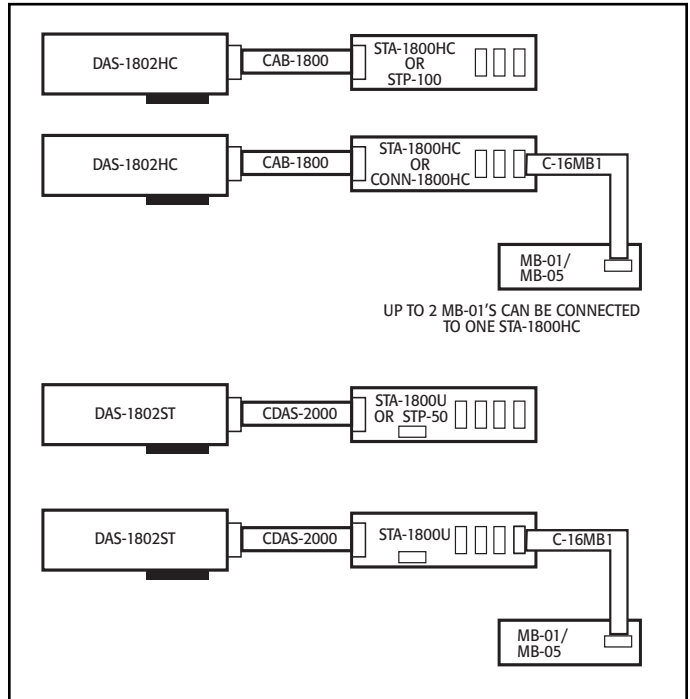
DAS-1802HC
CAB-1800
STA-1800HC OR STP-100

DAS-1802HC
CAB-1800
STA-1800HC OR CONN-1800HC
C-16MB1
MB-01/ MB-05

UP TO 2 MB-01'S CAN BE CONNECTED TO ONE STA-1800HC

DAS-1802ST
CDAS-2000
STA-1800U OR STP-50

DAS-1802ST
CDAS-2000
STA-1800U
C-16MB1
MB-01/ MB-05